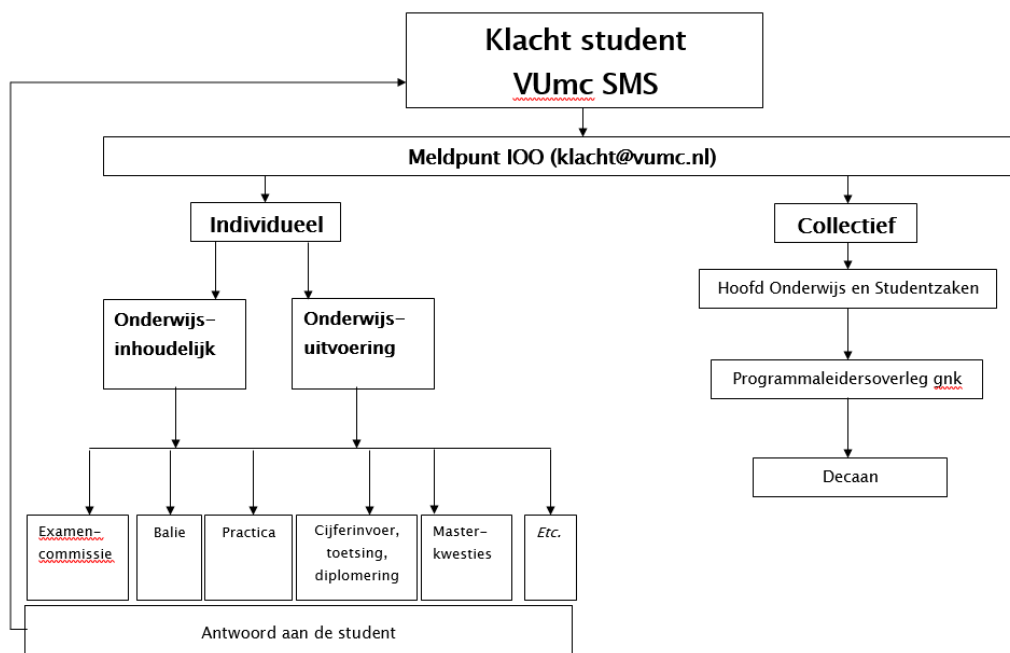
Klacht student
VUmc SMS

Meldpunt IOO (klacht@vumc.nl)

Individueel

Collectief

Onderwijs-inhoudelijk

Onderwijs-uitvoering

Hoofd Onderwijs en Studentzaken

Programmaleidersoverleg gnk

Decaan

Examen-commissie

Balie

Practica

Cijferinvoer, toetsing, diplomering

Master-kwesties

Etc.

Antwoord aan de student